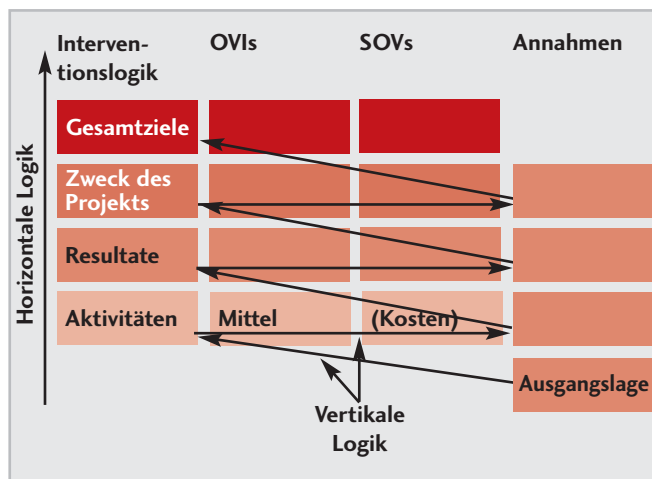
Horizontale Logik

| Interventionslogik | OVIs | SOVs | Annahmen |
|---|---|---|---|
| Gesamtziele | | | |
| Zweck des Projekts | | | |
| Resultate | | | |
| Aktivitäten | Mittel | (Kosten) | |
| | | | Ausgangslage |

Vertikale Logik